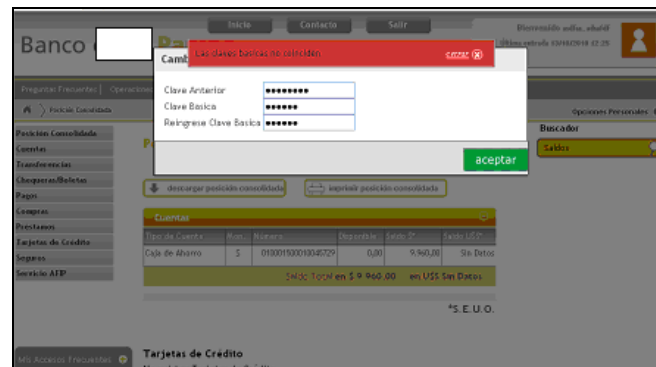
Inicio Contacto Salir

Bienvenido adha, abaid
Última entrada 03/08/2018 12:25

Banco

Preguntas Frecuentes | Operaciones

Posición Consolidada

Opciones Personales

Camb

Las claves basicas no coinciden cerrar

Clave Anterior ●●●●●●●●●
Clave Basica ●●●●●●
Reingrese Clave Basica ●●●●●●

aceptar

Posición Consolidada
Cuentas
Transferencias
Chequeras/Boletas
Pagos
Compras
Préstamos
Tarjetas de Crédito
Seguros
Servicio AFIP

Buscador
Saldos

descargar posición consolidada
imprimir posición consolidada

Cuentas

| Tipo de Cuenta | Mon. | Número | Disponible | Saldo $ | Saldo US$ |
|---|---|---|---|---|---|
| Caja de Ahorro | $ | 010001500010045729 | 0,00 | 9.960,00 | Sin Datos |

Saldo Total en $ 9.960,00 en US$ Sin Datos

*S.E.U.O.

Mis Accesos Frecuentes

Tarjetas de Crédito